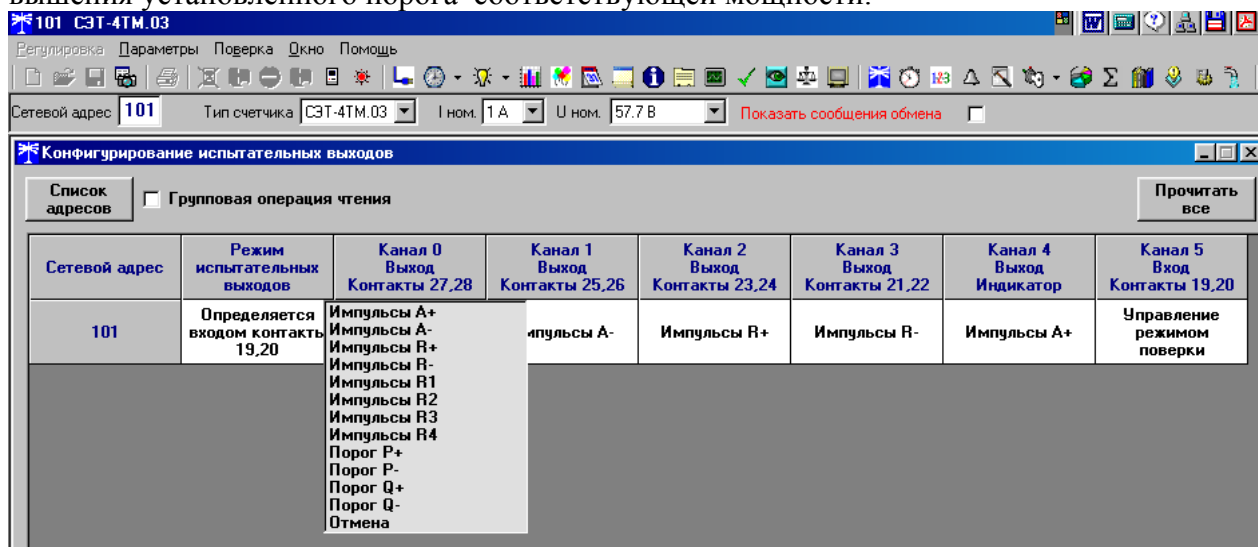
101 СЭТ-4ТМ.03

Регулировка Параметры Поверка Окно Помощь

Сетевой адрес 101 Тип счетчика СЭТ-4ТМ.03 I ном. 1 А U ном. 57.7 В Показать сообщения обмена

Конфигурирование испытательных выходов

Список адресов

Групповая операция чтения

Прочитать все

| Сетевой адрес | Режим испытательных выходов | Канал 0 Выход Контакты 27,28 | Канал 1 Выход Контакты 25,26 | Канал 2 Выход Контакты 23,24 | Канал 3 Выход Контакты 21,22 | Канал 4 Выход Индикатор | Канал 5 Вход Контакты 19,20 |
|---|---|---|---|---|---|---|---|
| 101 | Определяется входом контакты 19,20 | | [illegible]пульсы А- | Импульсы R+ | Импульсы R- | Импульсы А+ | Управление режимом поверки |

Импульсы А+
Импульсы А-
Импульсы R+
Импульсы R-
Импульсы R1
Импульсы R2
Импульсы R3
Импульсы R4
Порог Р+
Порог Р-
Порог Q+
Порог Q-
Отмена